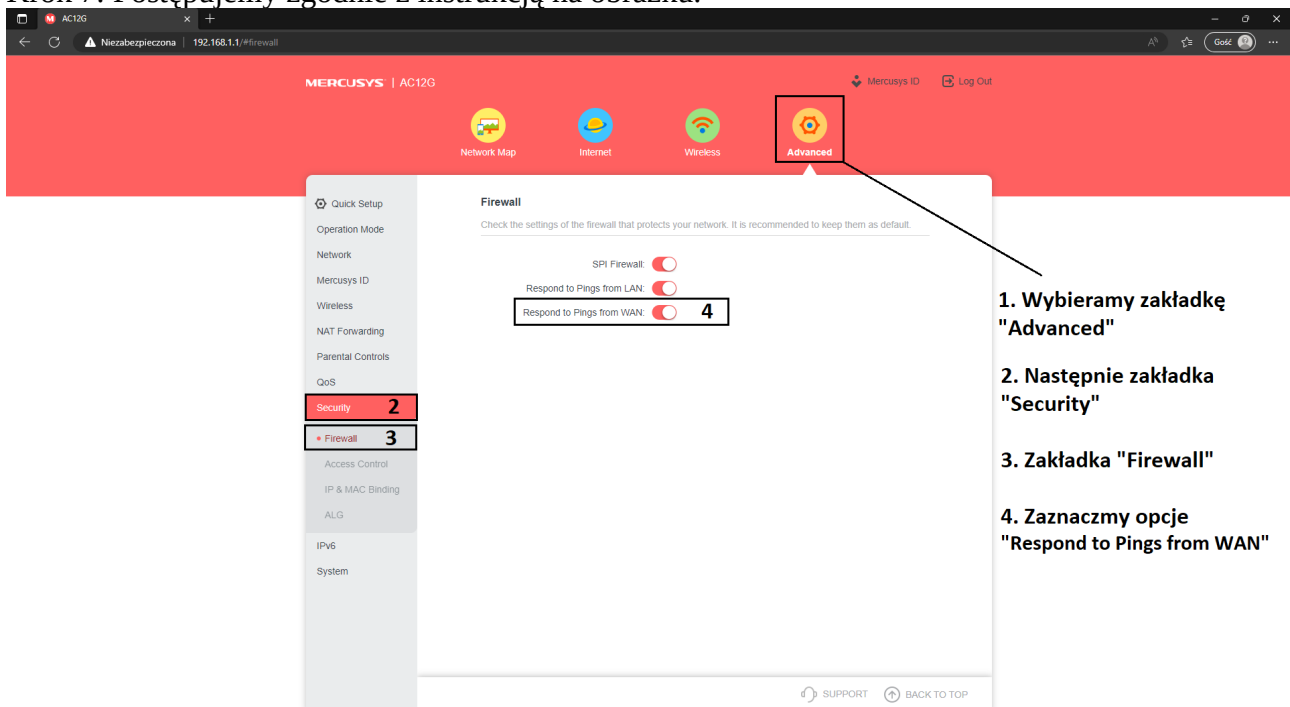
Krok 7. Postępujemy zgodnie z instrukcją na obrazku.

AC12G
Niezabezpieczona | 192.168.1.1/#firewall
Gość

MERCUSYS | AC12G
Mercusys ID
Log Out
Network Map
Internet
Wireless
Advanced

Quick Setup
Operation Mode
Network
Mercusys ID
Wireless
NAT Forwarding
Parental Controls
QoS
Security 2
Firewall 3
Access Control
IP & MAC Binding
ALG
IPv6
System

Firewall
Check the settings of the firewall that protects your network. It is recommended to keep them as default.
SPI Firewall:
Respond to Pings from LAN:
Respond to Pings from WAN: 4

SUPPORT
BACK TO TOP

1. Wybieramy zakładkę "Advanced"

2. Następnie zakładka "Security"

3. Zakładka "Firewall"

4. Zaznaczmy opcje "Respond to Pings from WAN"